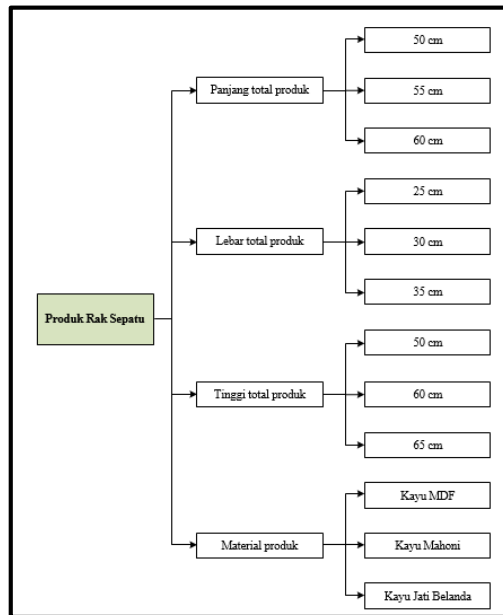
Produk Rak Sepatu

Panjang total produk

50 cm

55 cm

60 cm

Lebar total produk

25 cm

30 cm

35 cm

Tinggi total produk

50 cm

60 cm

65 cm

Material produk

Kayu MDF

Kayu Mahoni

Kayu Jati Belanda